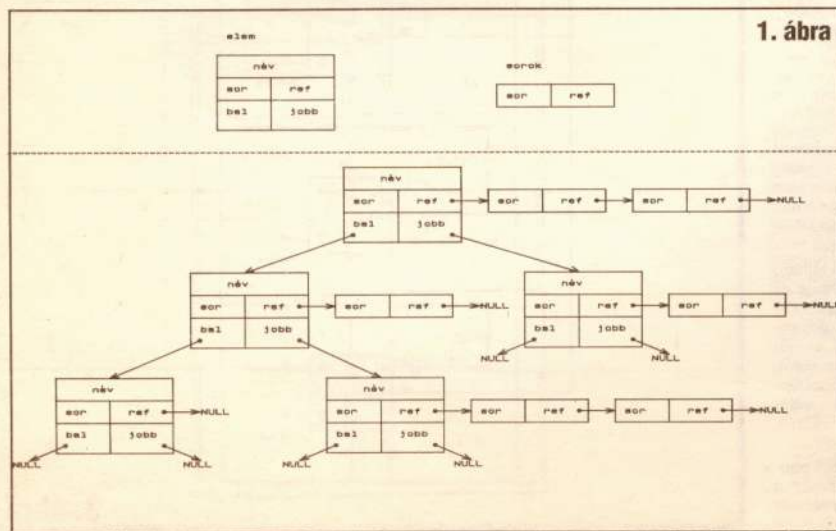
1. ábra

elem

| név | |
|---|---|
| sor | ref |
| bal | jobb |

sorok

| sor | ref |
|---|---|

név
sor ref
bal jobb
sor ref
sor ref
NULL

név
sor ref
bal jobb
sor ref
NULL

név
sor ref
bal jobb
sor ref
NULL
NULL
NULL

név
sor ref
NULL
bal jobb
NULL
NULL

név
sor ref
bal jobb
sor ref
sor ref
NULL
NULL
NULL